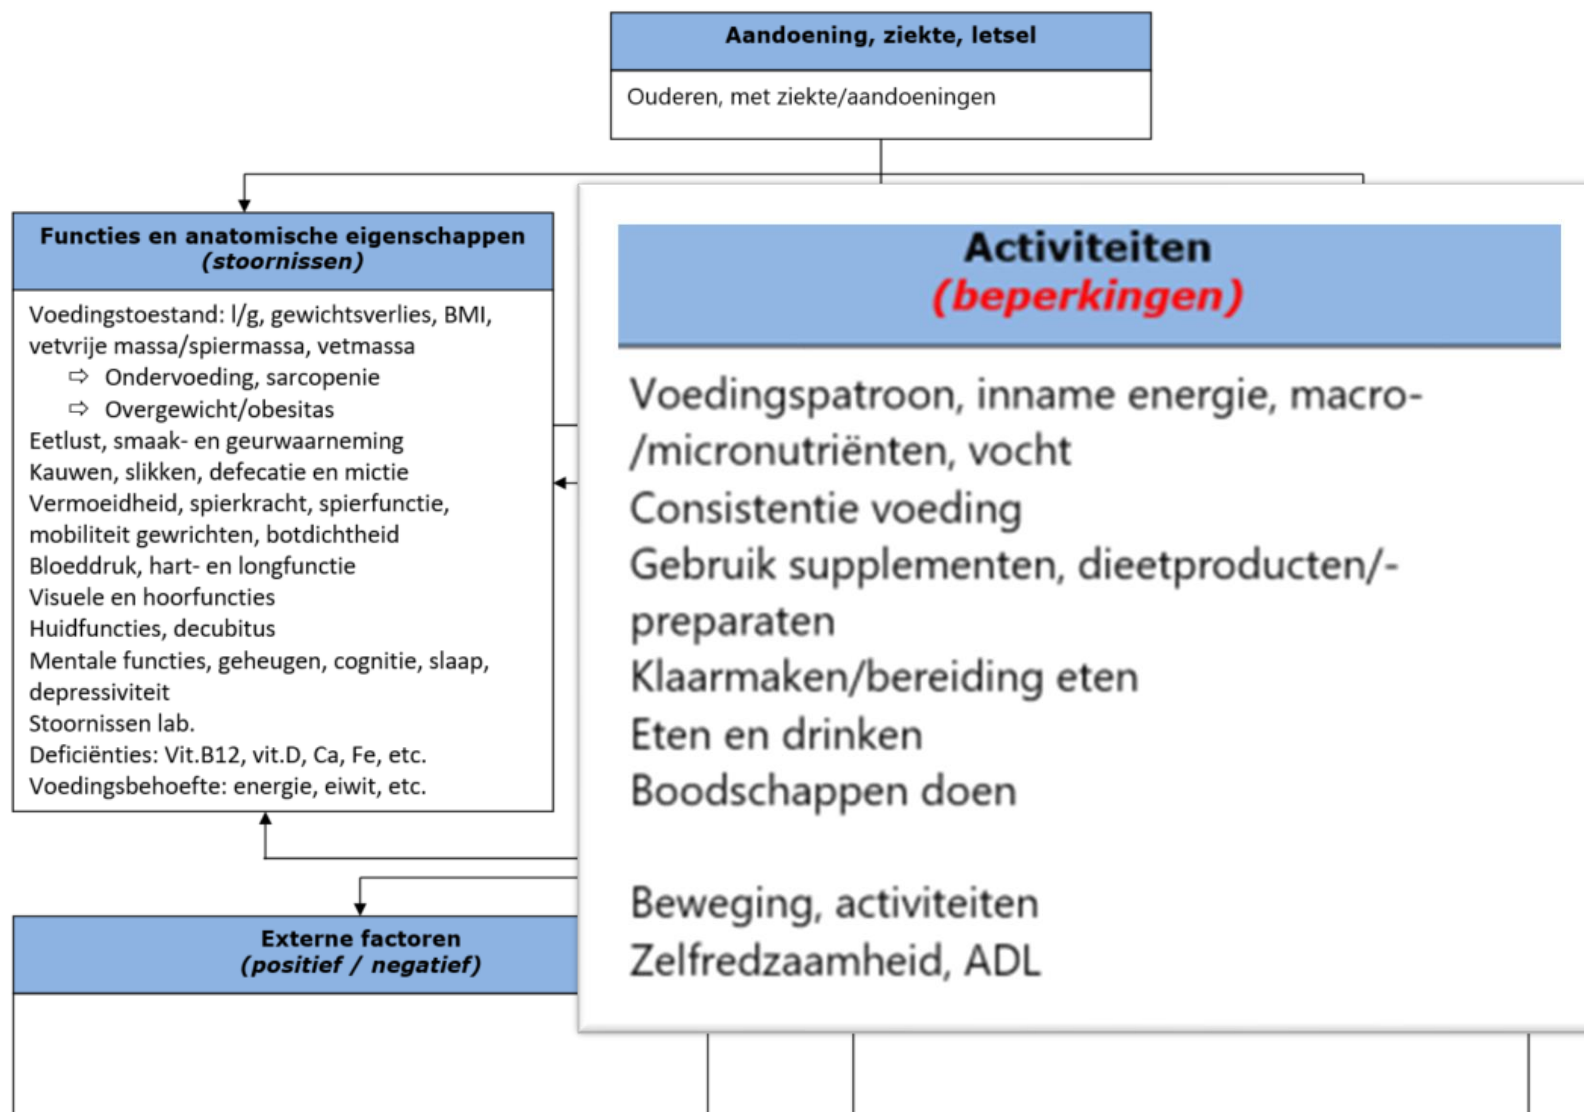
Aandoening, ziekte, letsel

Ouderen, met ziekte/aandoeningen

Functies en anatomische eigenschappen
(stoornissen)

Voedingstoestand: l/g, gewichtsverlies, BMI, vetvrije massa/spiermassa, vetmassa
⇨ Ondervoeding, sarcopenie
⇨ Overgewicht/obesitas
Eetlust, smaak- en geurwaarneming
Kauwen, slikken, defecatie en mictie
Vermoeidheid, spierkracht, spierfunctie, mobiliteit gewrichten, botdichtheid
Bloeddruk, hart- en longfunctie
Visuele en hoorfuncties
Huidfuncties, decubitus
Mentale functies, geheugen, cognitie, slaap, depressiviteit
Stoornissen lab.
Deficiënties: Vit.B12, vit.D, Ca, Fe, etc.
Voedingsbehoefte: energie, eiwit, etc.

Activiteiten
(beperkingen)

Voedingspatroon, inname energie, macro-/micronutriënten, vocht
Consistentie voeding
Gebruik supplementen, dieetproducten/-preparaten
Klaarmaken/bereiding eten
Eten en drinken
Boodschappen doen

Beweging, activiteiten
Zelfredzaamheid, ADL

Externe factoren
(positief / negatief)